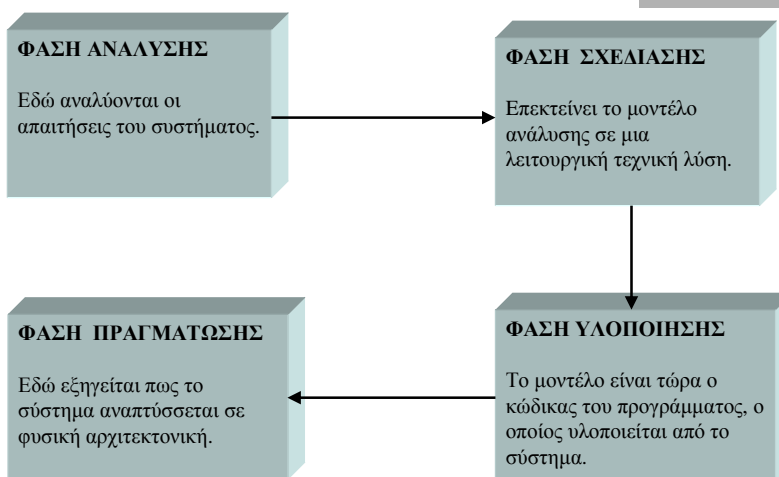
ΦΑΣΗ ΑΝΑΛΥΣΗΣ

Εδώ αναλύονται οι απαιτήσεις του συστήματος.

ΦΑΣΗ ΣΧΕΔΙΑΣΗΣ

Επεκτείνει το μοντέλο ανάλυσης σε μια λειτουργική τεχνική λύση.

ΦΑΣΗ ΠΡΑΓΜΑΤΩΣΗΣ

Εδώ εξηγείται πως το σύστημα αναπτύσσεται σε φυσική αρχιτεκτονική.

ΦΑΣΗ ΥΛΟΠΟΙΗΣΗΣ

Το μοντέλο είναι τώρα ο κώδικας του προγράμματος, ο οποίος υλοποιείται από το σύστημα.